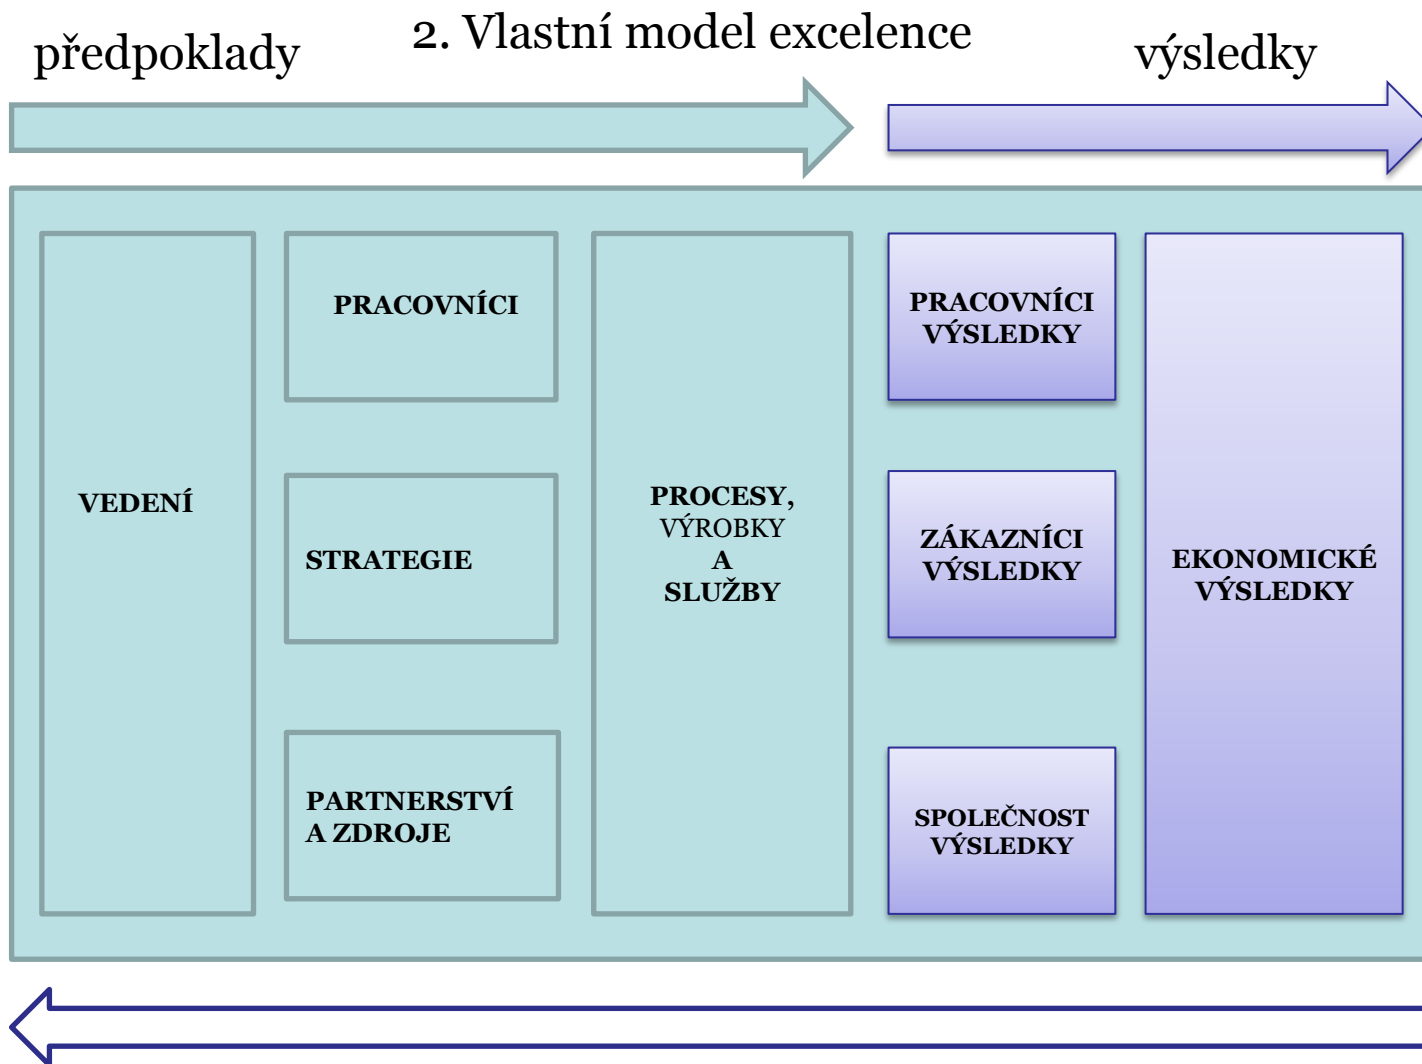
2. Vlastní model excelence

předpoklady

výsledky

VEDENÍ

PRACOVNÍCI

STRATEGIE

PARTNERSTVÍ A ZDROJE

PROCESY, VÝROBKY A SLUŽBY

PRACOVNÍCI VÝSLEDKY

ZÁKAZNÍCI VÝSLEDKY

SPOLEČNOST VÝSLEDKY

EKONOMICKÉ VÝSLEDKY